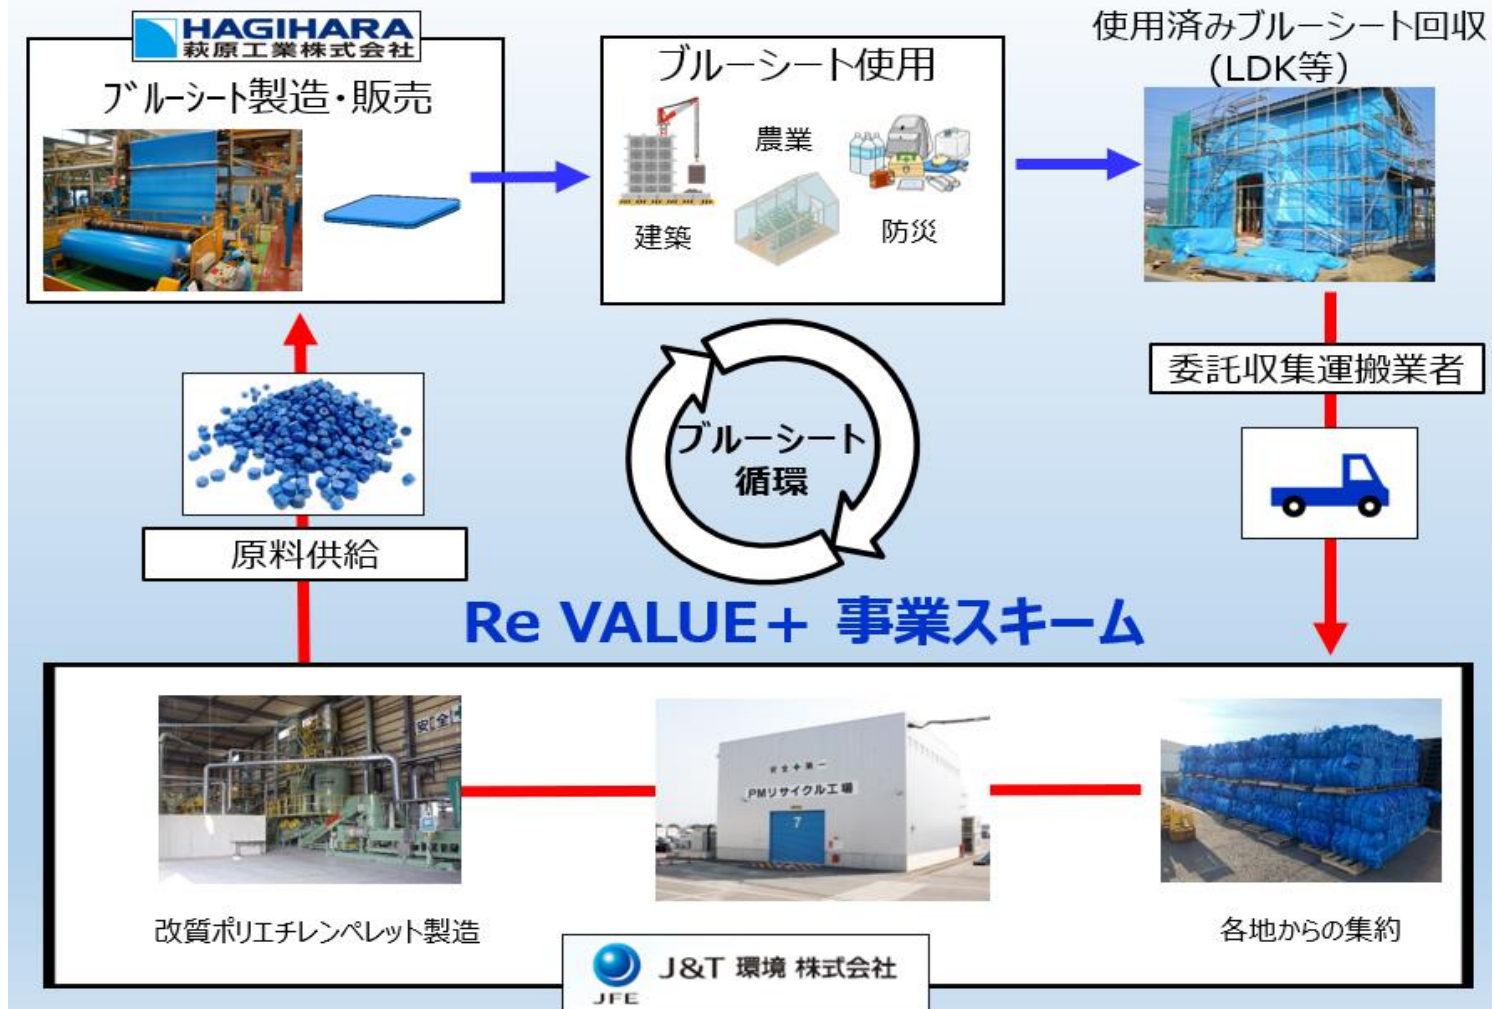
HAGIHARA
萩原工業株式会社
ブルーシート製造・販売

ブルーシート使用
農業
建築
防災

使用済みブルーシート回収（LDK等）

委託収集運搬業者

ブルーシート循環

原料供給

Re VALUE＋ 事業スキーム

安全第一

安全＋第一
PMリサイクル工場
7

改質ポリエチレンペレット製造

各地からの集約

J&T 環境 株式会社
JFE